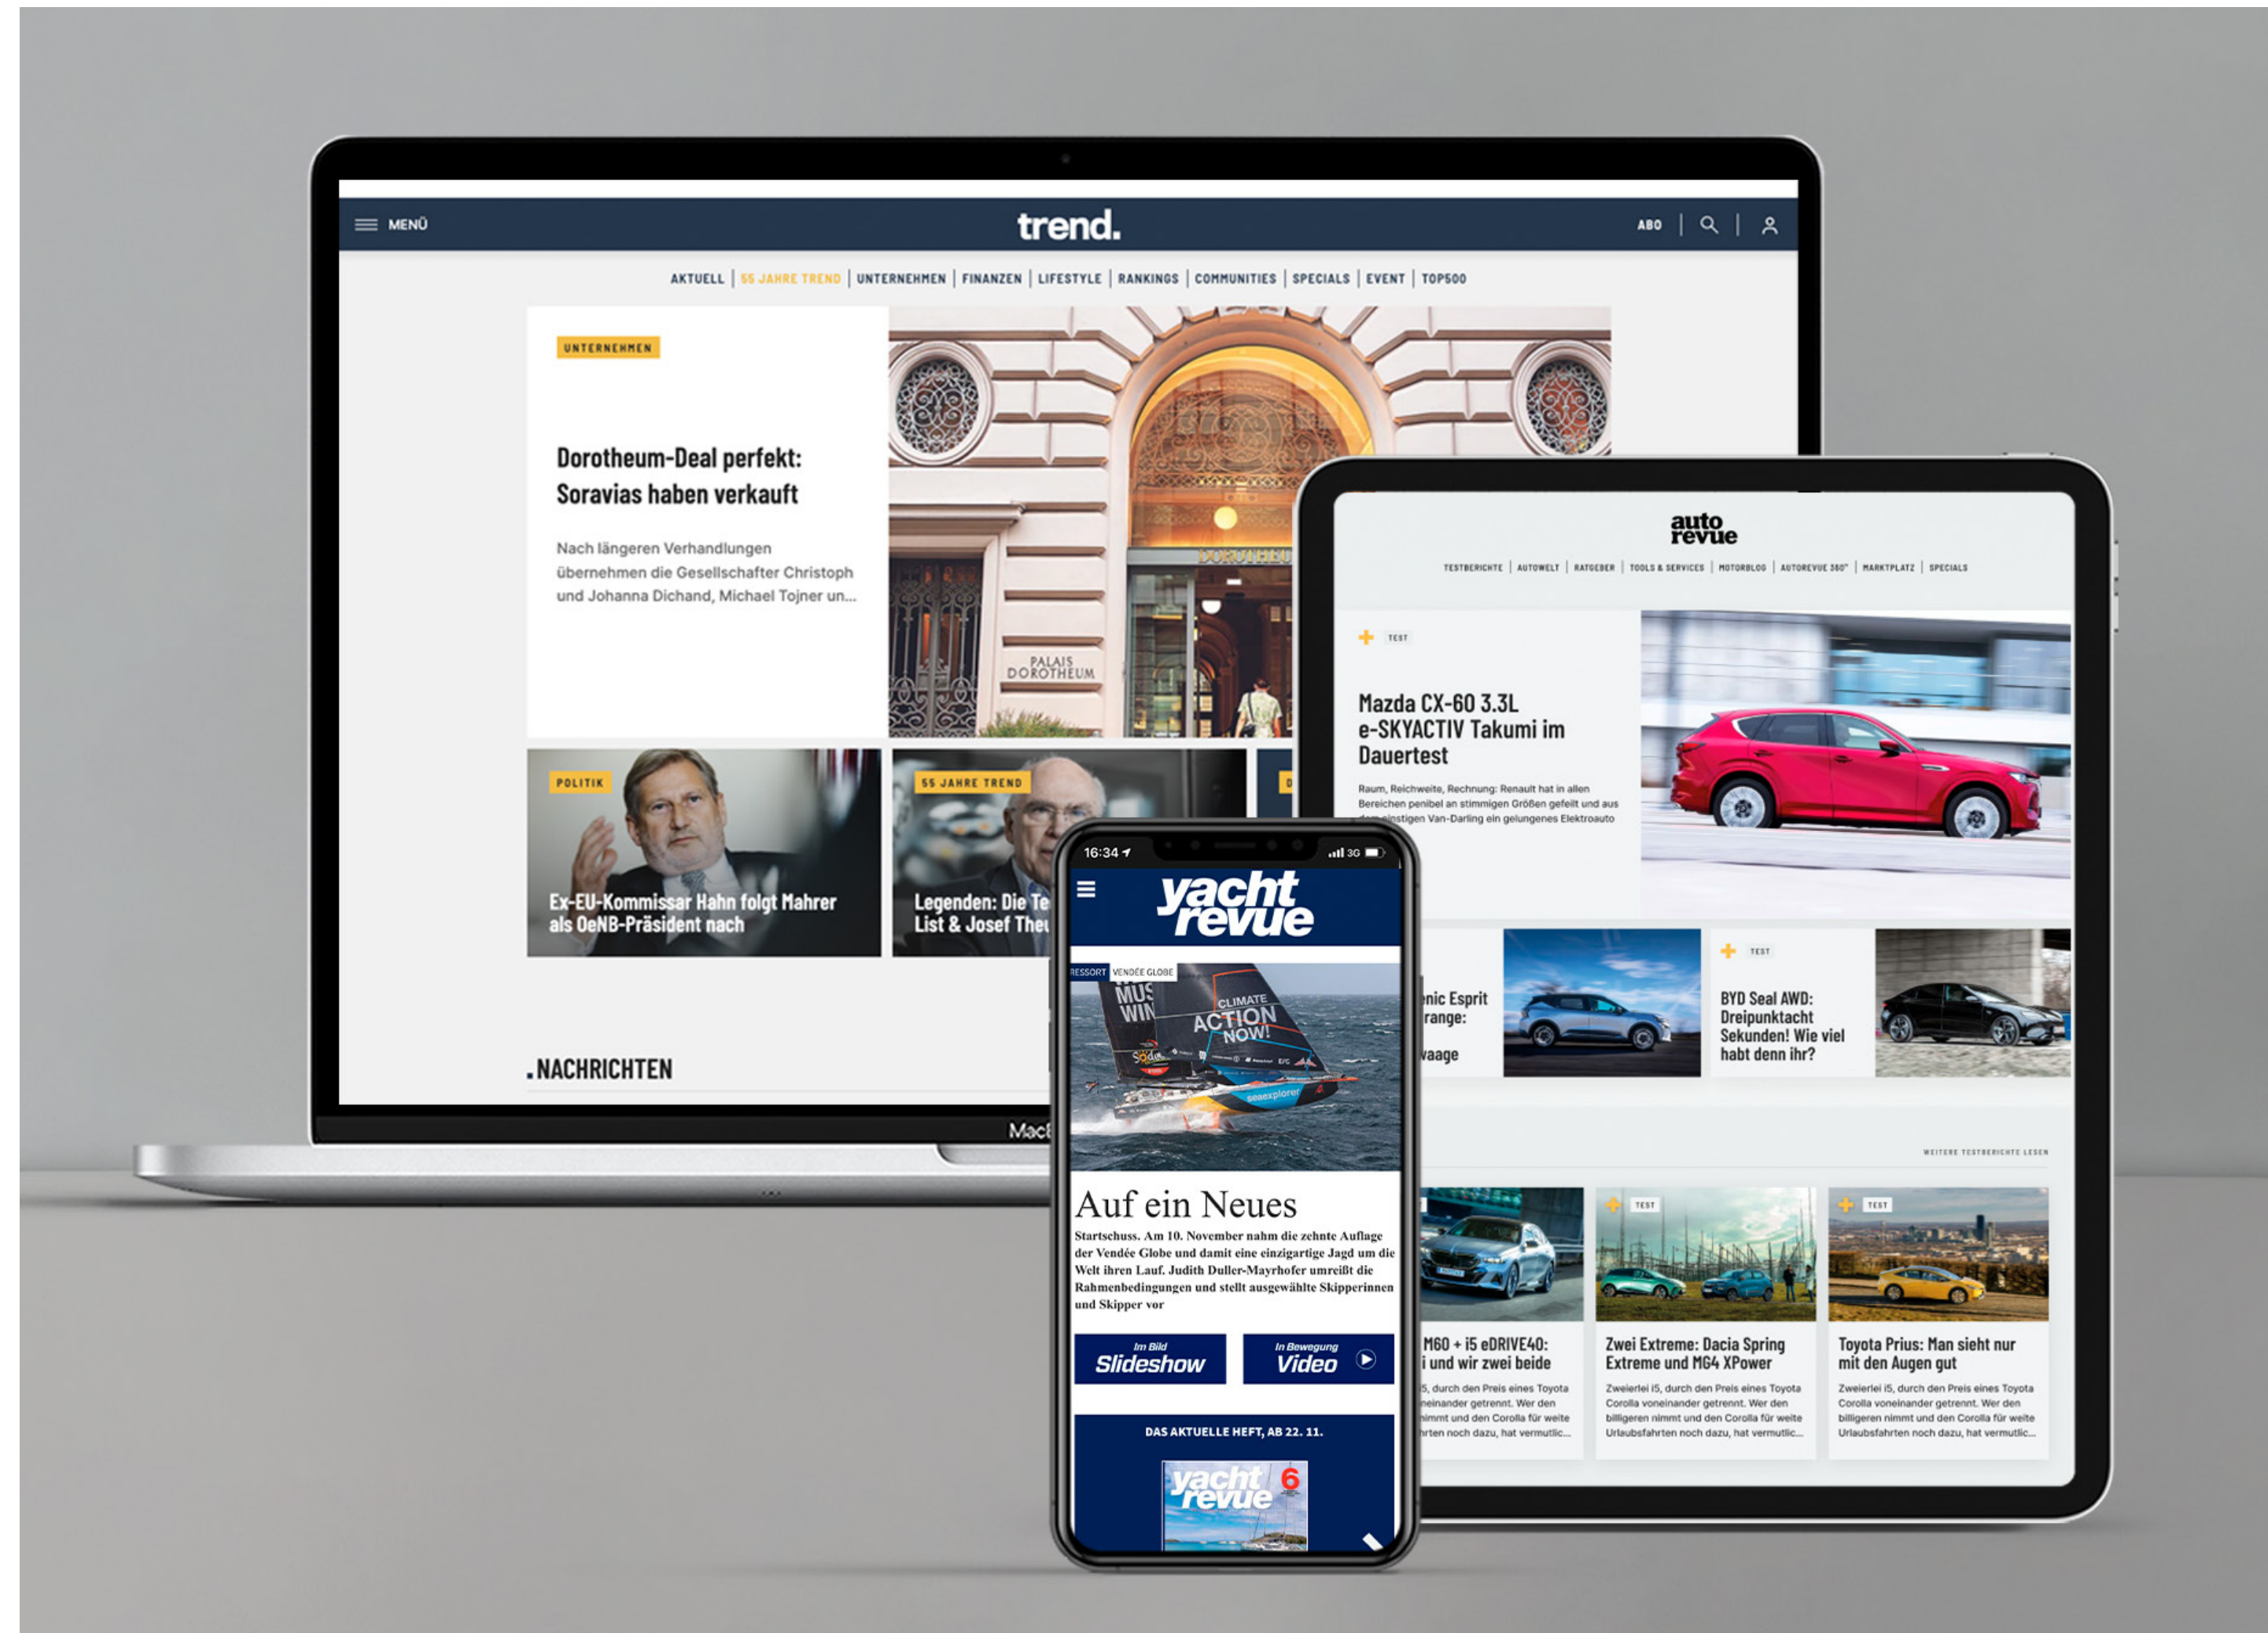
MENÜ

trend.

ABO

AKTUELL | 55 JAHRE TREND | UNTERNEHMEN | FINANZEN | LIFESTYLE | RANKINGS | COMMUNITIES | SPECIALS | EVENT | TOP500

UNTERNEHMEN

Dorotheum-Deal perfekt: Soravias haben verkauft

Nach längeren Verhandlungen übernehmen die Gesellschafter Christoph und Johanna Dichand, Michael Tojner un...

PALAIS DOROTHEUM

POLITIK

Ex-EU-Kommissar Hahn folgt Mahrer als OeNB-Präsident nach

55 JAHRE TREND

Legenden: Die Te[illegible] List & Josef Theu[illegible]

.NACHRICHTEN

Mac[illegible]

auto revue

TESTBERICHTE | AUTOWELT | RATGEBER | TOOLS & SERVICES | MOTORBLOG | AUTOREVUE 360° | MARKTPLATZ | SPECIALS

TEST

Mazda CX-60 3.3L e-SKYACTIV Takumi im Dauertest

Raum, Reichweite, Rechnung: Renault hat in allen Bereichen penibel an stimmigen Größen gefeilt und aus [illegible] einstigen Van-Darling ein gelungenes Elektroauto

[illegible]nic Esprit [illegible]range: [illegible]waage

TEST

BYD Seal AWD: Dreipunktacht Sekunden! Wie viel habt denn ihr?

WEITERE TESTBERICHTE LESEN

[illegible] M60 + i5 eDRIVE40: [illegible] und wir zwei beide

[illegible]5, durch den Preis eines Toyota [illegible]einander getrennt. Wer den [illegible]immt und den Corolla für weite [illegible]rten noch dazu, hat vermutlic...

TEST

Zwei Extreme: Dacia Spring Extreme und MG4 XPower

Zweierlei i5, durch den Preis eines Toyota Corolla voneinander getrennt. Wer den billigeren nimmt und den Corolla für weite Urlaubsfahrten noch dazu, hat vermutlic...

TEST

Toyota Prius: Man sieht nur mit den Augen gut

Zweierlei i5, durch den Preis eines Toyota Corolla voneinander getrennt. Wer den billigeren nimmt und den Corolla für weite Urlaubsfahrten noch dazu, hat vermutlic...

16:34 3G

yacht revue

RESSORT VENDÉE GLOBE

CLIMATE ACTION NOW!

seaexplorer

Auf ein Neues

Startschuss. Am 10. November nahm die zehnte Auflage der Vendée Globe und damit eine einzigartige Jagd um die Welt ihren Lauf. Judith Duller-Mayrhofer umreißt die Rahmenbedingungen und stellt ausgewählte Skipperinnen und Skipper vor

Im Bild Slideshow

In Bewegung Video

DAS AKTUELLE HEFT, AB 22. 11.

yacht revue 6